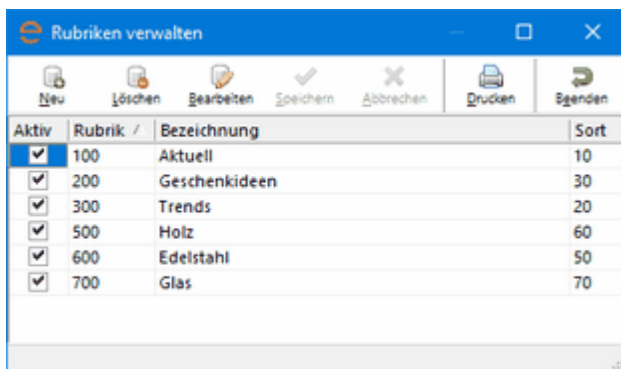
Rubriken verwalten

Neu Löschen Bearbeiten Speichern Abbrechen Drucken Beenden

| Aktiv | Rubrik | Bezeichnung | Sort |
|---|---|---|---|
| ✔ | 100 | Aktuell | 10 |
| ✔ | 200 | Geschenkideen | 30 |
| ✔ | 300 | Trends | 20 |
| ✔ | 500 | Holz | 60 |
| ✔ | 600 | Edelstahl | 50 |
| ✔ | 700 | Glas | 70 |